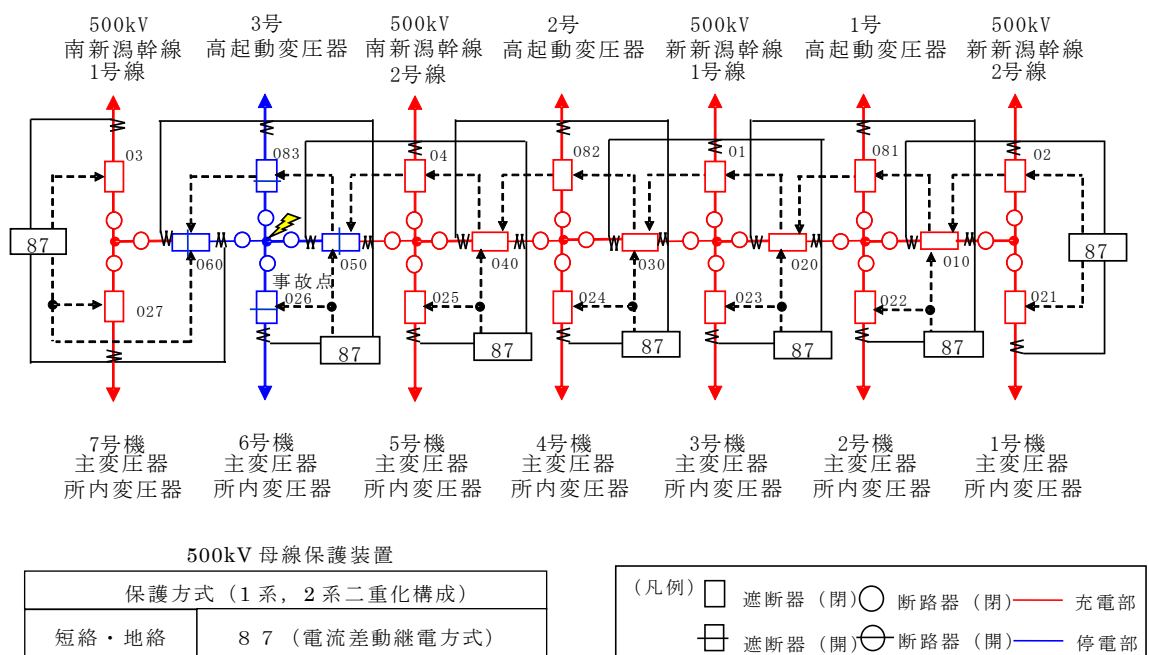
500kV 南新潟幹線 1号線

3号 高起動変圧器

500kV 南新潟幹線 2号線

2号 高起動変圧器

500kV 新新潟幹線 1号線

1号 高起動変圧器

500kV 新新潟幹線 2号線

03 083 04 082 01 081 02

87 060 050 040 030 020 010 87

事故点

027 026 025 024 023 022 021

87 87 87 87 87

7号機 主変圧器 所内変圧器

6号機 主変圧器 所内変圧器

5号機 主変圧器 所内変圧器

4号機 主変圧器 所内変圧器

3号機 主変圧器 所内変圧器

2号機 主変圧器 所内変圧器

1号機 主変圧器 所内変圧器

500kV 母線保護装置

| 保護方式（1系，2系二重化構成） | |
|---|---|
| 短絡・地絡 | 8 7 （電流差動継電方式） |

（凡例） 遮断器（閉） 断路器（閉） 充電部
遮断器（開） 断路器（開） 停電部